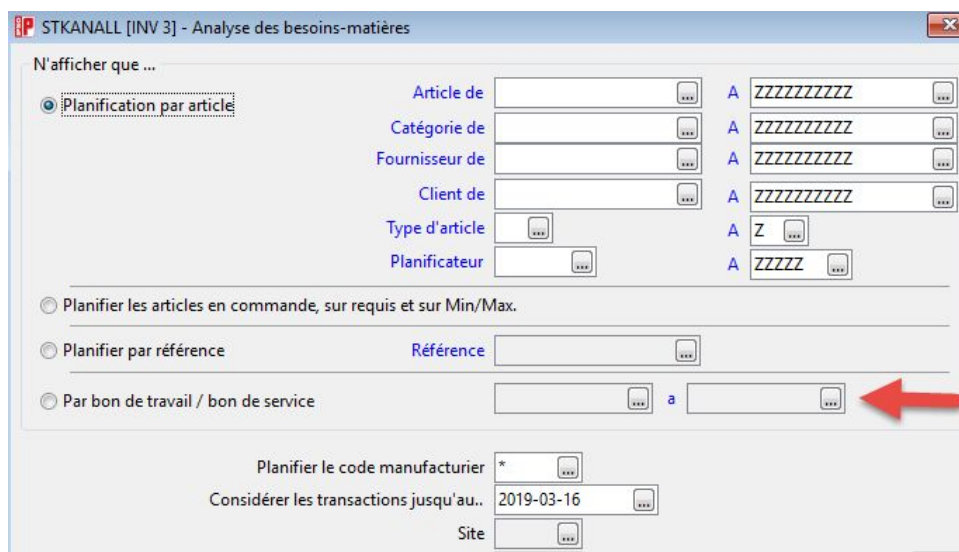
STKANALL [INV 3] - Analyse des besoins-matières

N'afficher que ...

Planification par article

Article de ... A ZZZZZZZZZZ ...

Catégorie de ... A ZZZZZZZZZZ ...

Fournisseur de ... A ZZZZZZZZZZ ...

Client de ... A ZZZZZZZZZZ ...

Type d'article ... A Z ...

Planificateur ... A ZZZZZ ...

Planifier les articles en commande, sur requis et sur Min/Max.

Planifier par référence

Référence ...

Par bon de travail / bon de service

... a ...

Planifier le code manufacturier * ...

Considérer les transactions jusqu'au.. 2019-03-16 ...

Site ...